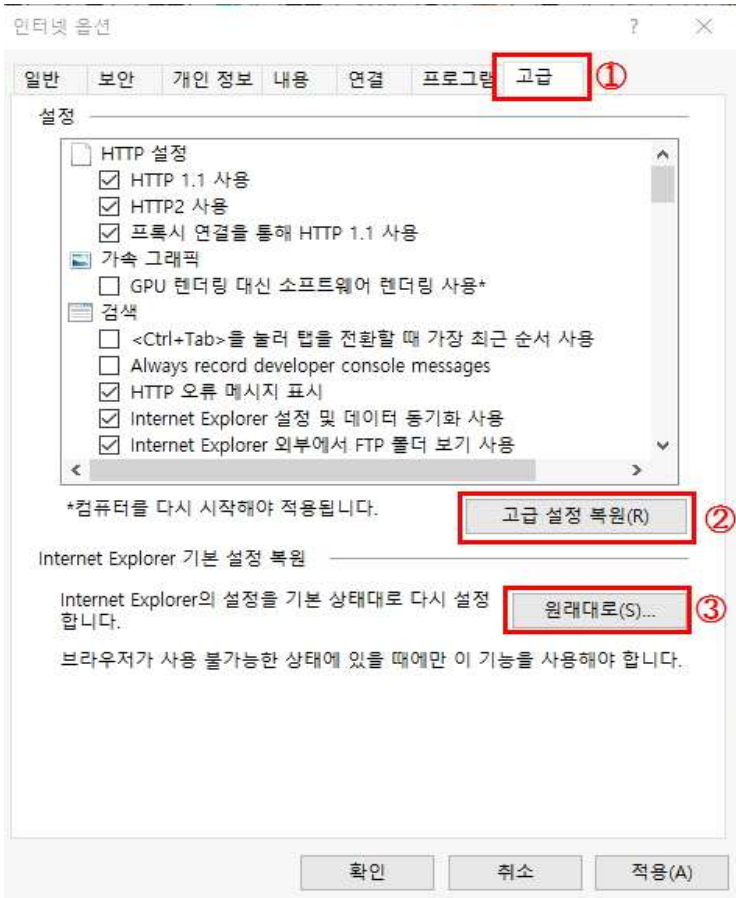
인터넷 옵션 ? ×

일반 보안 개인 정보 내용 연결 프로그램 고급 ①

설정

HTTP 설정
☑ HTTP 1.1 사용
☑ HTTP2 사용
☑ 프록시 연결을 통해 HTTP 1.1 사용
가속 그래픽
☐ GPU 렌더링 대신 소프트웨어 렌더링 사용*
검색
☐ <Ctrl+Tab>을 눌러 탭을 전환할 때 가장 최근 순서 사용
☐ Always record developer console messages
☑ HTTP 오류 메시지 표시
☑ Internet Explorer 설정 및 데이터 동기화 사용
☑ Internet Explorer 외부에서 FTP 폴더 보기 사용

*컴퓨터를 다시 시작해야 적용됩니다.

고급 설정 복원(R) ②

Internet Explorer 기본 설정 복원

Internet Explorer의 설정을 기본 상태대로 다시 설정합니다.

원래대로(S)... ③

브라우저가 사용 불가능한 상태에 있을 때에만 이 기능을 사용해야 합니다.

확인 취소 적용(A)